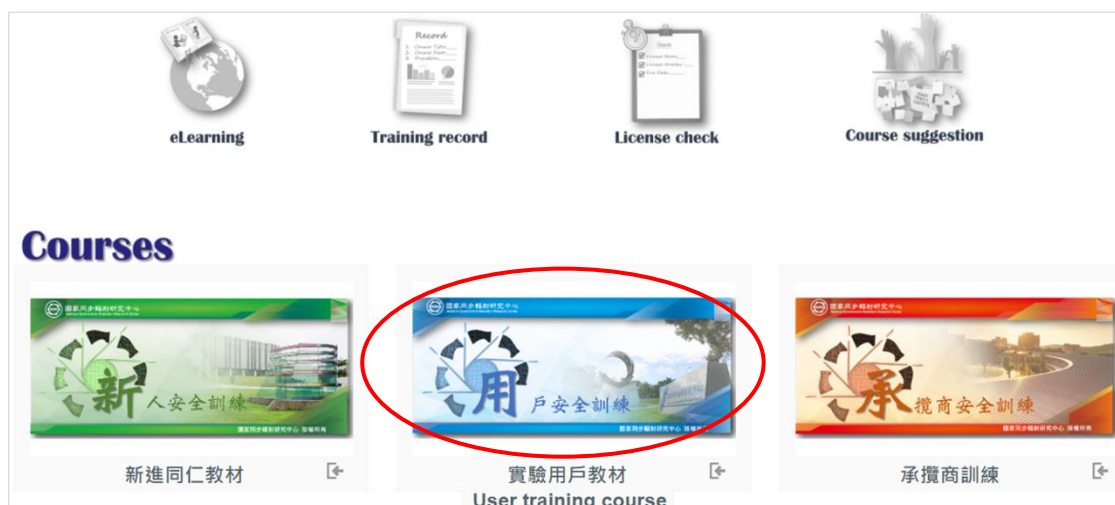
Record

eLearning

Training record

License check

Course suggestion

Courses

國家同步輻射研究中心

新人安全訓練

國家同步輻射研究中心 版權所有

新進同仁教材

國家同步輻射研究中心

用戶安全訓練

國家同步輻射研究中心 版權所有

實驗用戶教材

User training course

國家同步輻射研究中心

承攬商安全訓練

國家同步輻射研究中心 版權所有

承攬商訓練